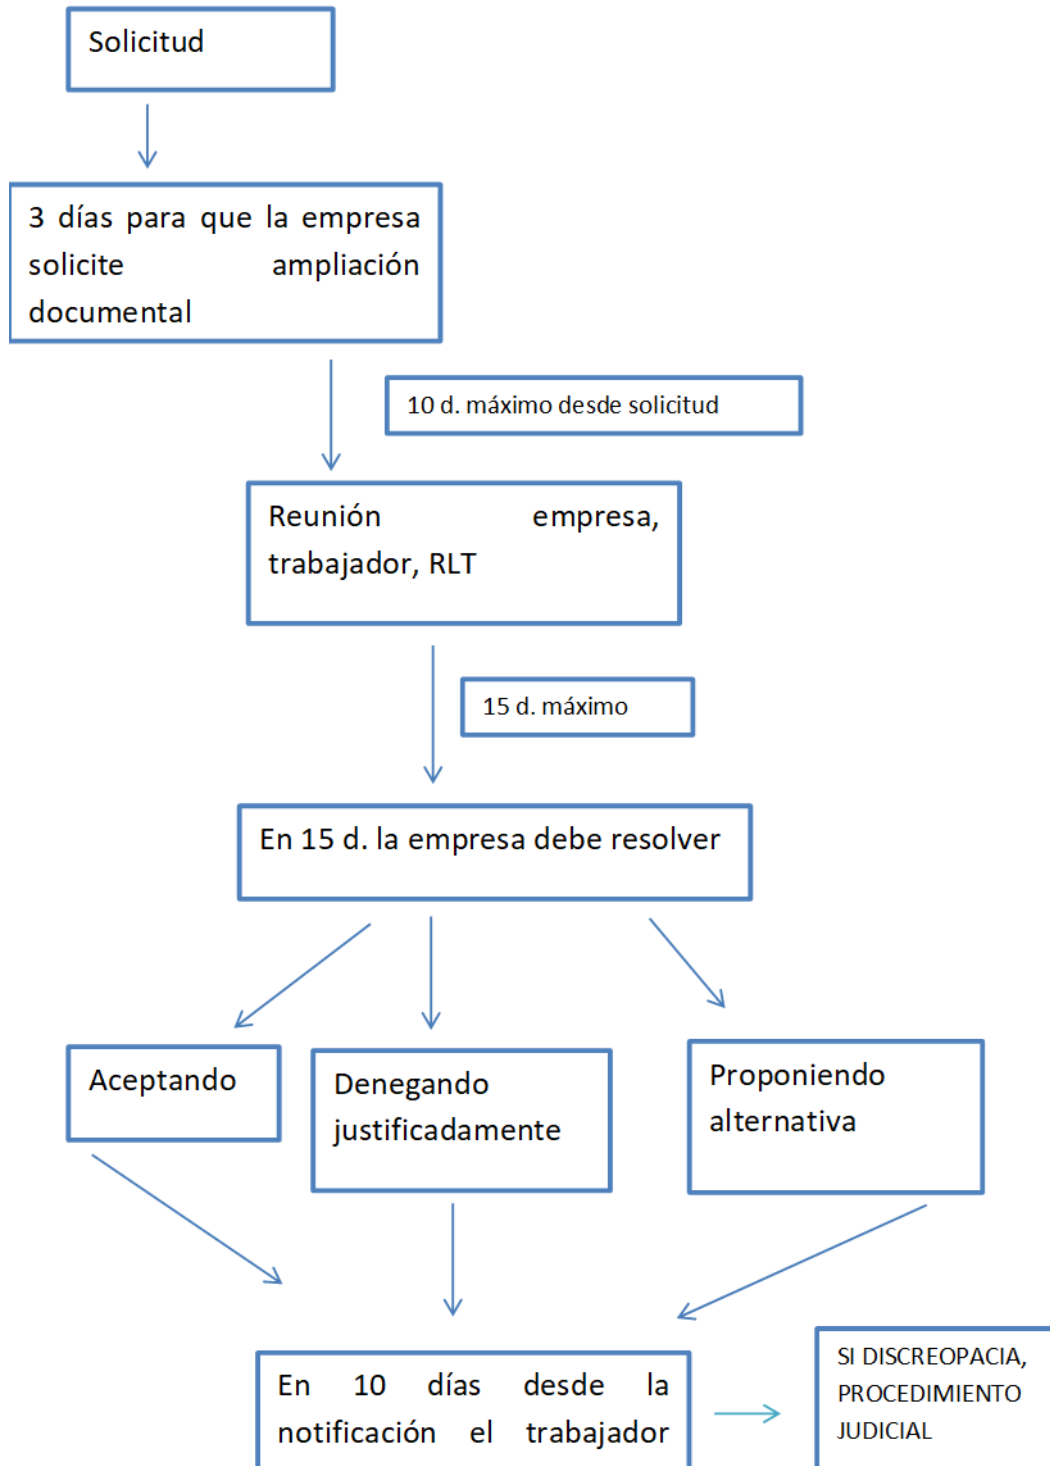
Solicitud

3 días para que la empresa solicite ampliación documental

10 d. máximo desde solicitud

Reunión empresa, trabajador, RLT

15 d. máximo

En 15 d. la empresa debe resolver

Aceptando

Denegando justificadamente

Proponiendo alternativa

En 10 días desde la notificación el trabajador

SI DISCREOPACIA, PROCEDIMIENTO JUDICIAL